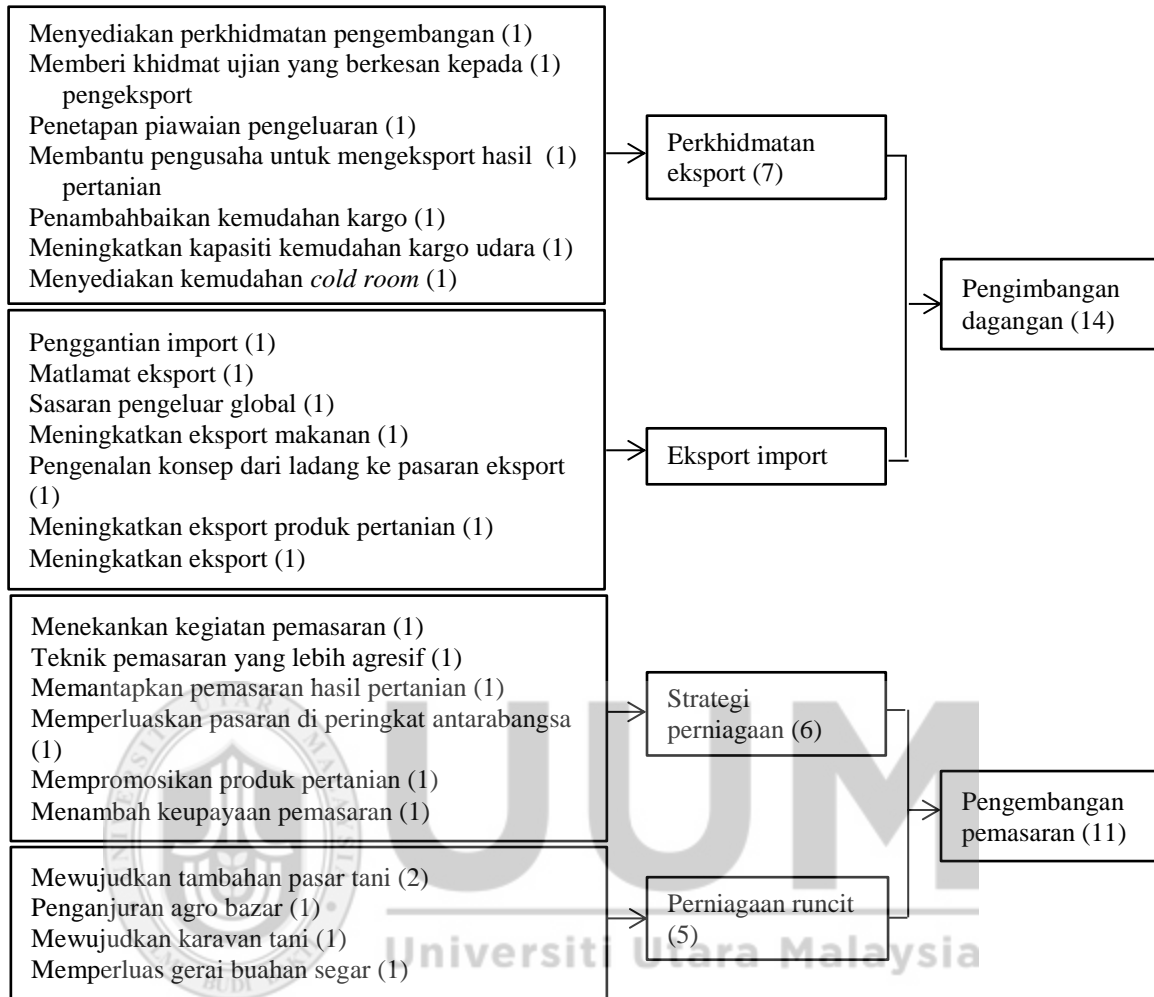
Menyediakan perkhidmatan pengembangan (1)
Memberi khidmat ujian yang berkesan kepada (1) pengeksport
Penetapan piawaian pengeluaran (1)
Membantu pengusaha untuk mengeksport hasil (1) pertanian
Penambahbaikan kemudahan kargo (1)
Meningkatkan kapasiti kemudahan kargo udara (1)
Menyediakan kemudahan *cold room* (1)

Perkhidmatan eksport (7)

Pengimbangan dagangan (14)

Penggantian import (1)
Matlamat eksport (1)
Sasaran pengeluar global (1)
Meningkatkan eksport makanan (1)
Pengenalan konsep dari ladang ke pasaran eksport (1)
Meningkatkan eksport produk pertanian (1)
Meningkatkan eksport (1)

Eksport import

Menekankan kegiatan pemasaran (1)
Teknik pemasaran yang lebih agresif (1)
Memantapkan pemasaran hasil pertanian (1)
Memperluaskan pasaran di peringkat antarabangsa (1)
Mempromosikan produk pertanian (1)
Menambah keupayaan pemasaran (1)

Strategi perniagaan (6)

Pengembangan pemasaran (11)

Mewujudkan tambahan pasar tani (2)
Penganjuran agro bazar (1)
Mewujudkan karavan tani (1)
Memperluas gerai buahan segar (1)

Perniagaan runcit (5)

Universiti Utara Malaysia